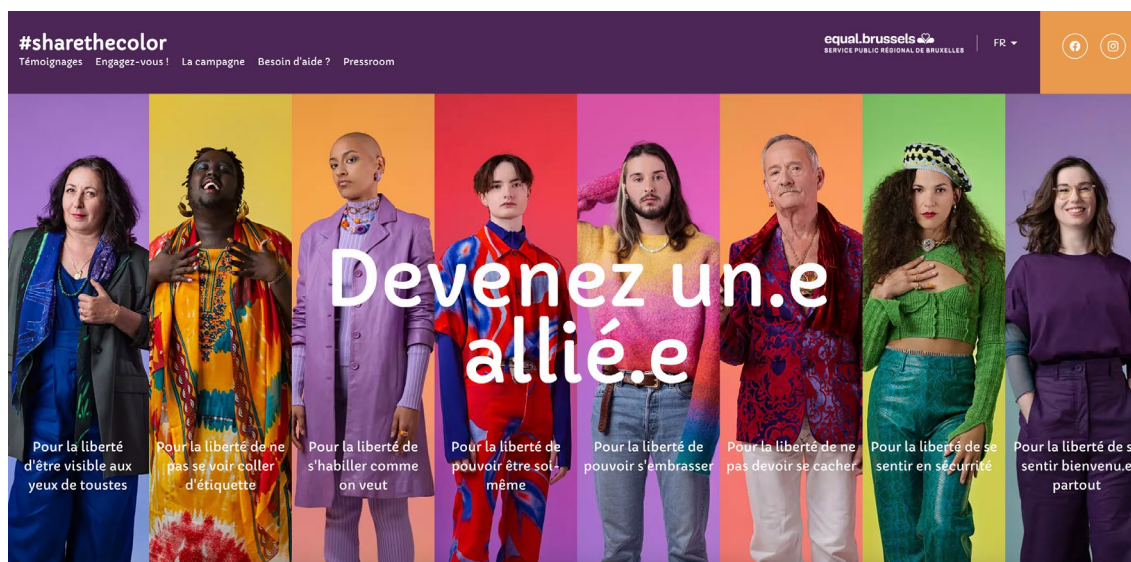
#sharethecolor

Témoignages Engagez-vous ! La campagne Besoin d'aide ? Pressroom

equal.brussels
SERVICE PUBLIC RÉGIONAL DE BRUXELLES

FR

Devenez un.e allié.e

Pour la liberté d'être visible aux yeux de toustes

Pour la liberté de ne pas se voir coller d'étiquette

Pour la liberté de s'habiller comme on veut

Pour la liberté de pouvoir être soi-même

Pour la liberté de pouvoir s'embrasser

Pour la liberté de ne pas devoir se cacher

Pour la liberté de se sentir en sécurité

Pour la liberté de s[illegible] sentir bienvenu.e partout